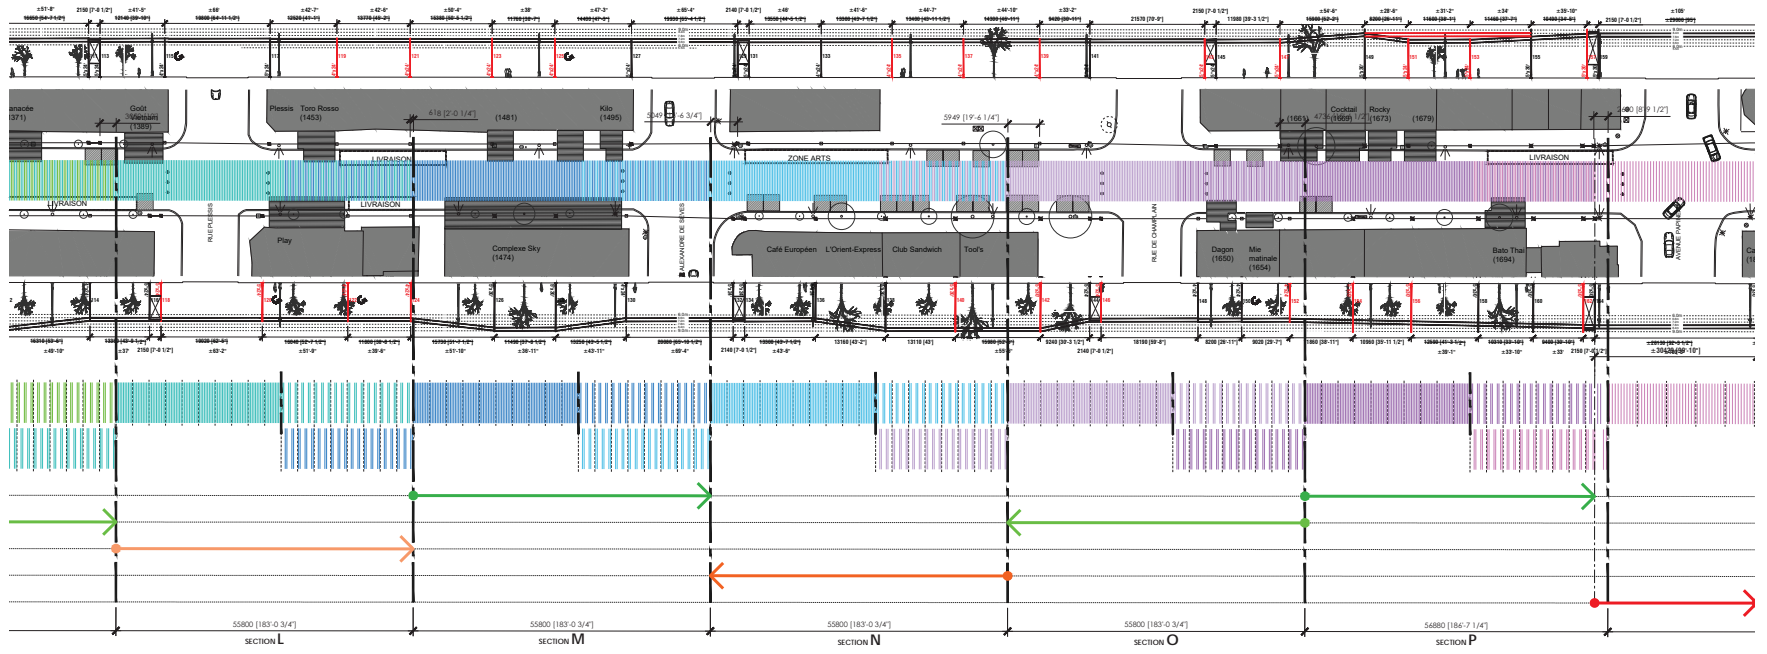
anacée
(1371)

Goût Vietnam
(1389)

Plessis
Toro Rosso
(1453)

(1481)

Kilo
(1495)

618 [2'-0 1/4"]

5049 [16'-6 3/4"]

5949 [19'-6 1/4"]

Cocktail
(1669)

Rocky
(1673)

(1679)

(1661)

LIVRAISON

ZONE ARTS

LIVRAISON

LIVRAISON

LIVRAISON

RUE PLESSIS

Play

Complexe Sky
(1474)

RUE ALEXANDRE DE SÈVES

Café Européen

L'Orient-Express

Club Sandwich

Tool's

RUE DE CHAMPLAIN

Dagon
(1650)

Mie matinale
(1654)

Bato Thai
(1694)

AVENUE PAPINEAU

55800 [183'-0 3/4"]
SECTION L

55800 [183'-0 3/4"]
SECTION M

55800 [183'-0 3/4"]
SECTION N

55800 [183'-0 3/4"]
SECTION O

56880 [186'-7 1/4"]
SECTION P